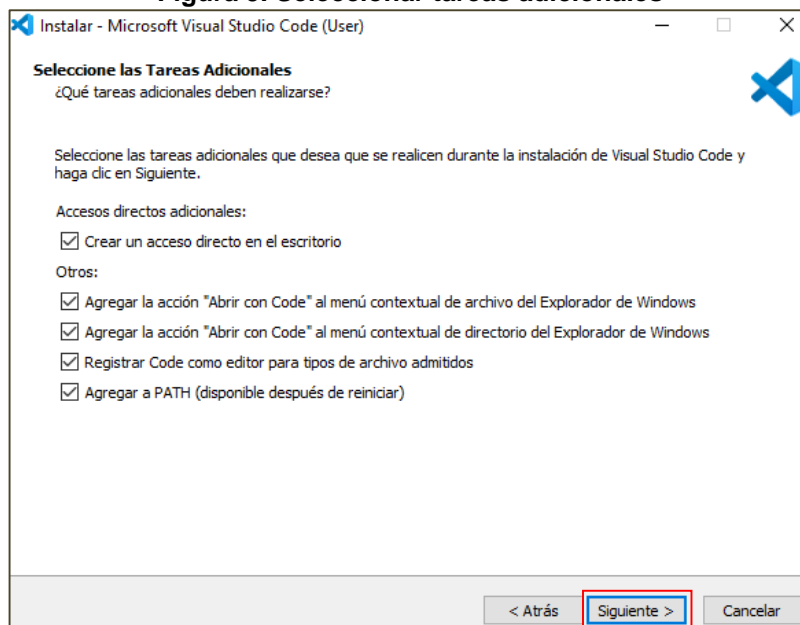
Figura 6. Seleccionar tareas adicionales

Instalar - Microsoft Visual Studio Code (User)

Seleccione las Tareas Adicionales
¿Qué tareas adicionales deben realizarse?

Seleccione las tareas adicionales que desea que se realicen durante la instalación de Visual Studio Code y haga clic en Siguiente.

Accesos directos adicionales:

☑ Crear un acceso directo en el escritorio

Otros:

☑ Agregar la acción "Abrir con Code" al menú contextual de archivo del Explorador de Windows

☑ Agregar la acción "Abrir con Code" al menú contextual de directorio del Explorador de Windows

☑ Registrar Code como editor para tipos de archivo admitidos

☑ Agregar a PATH (disponible después de reiniciar)

< Atrás | Siguiente > | Cancelar